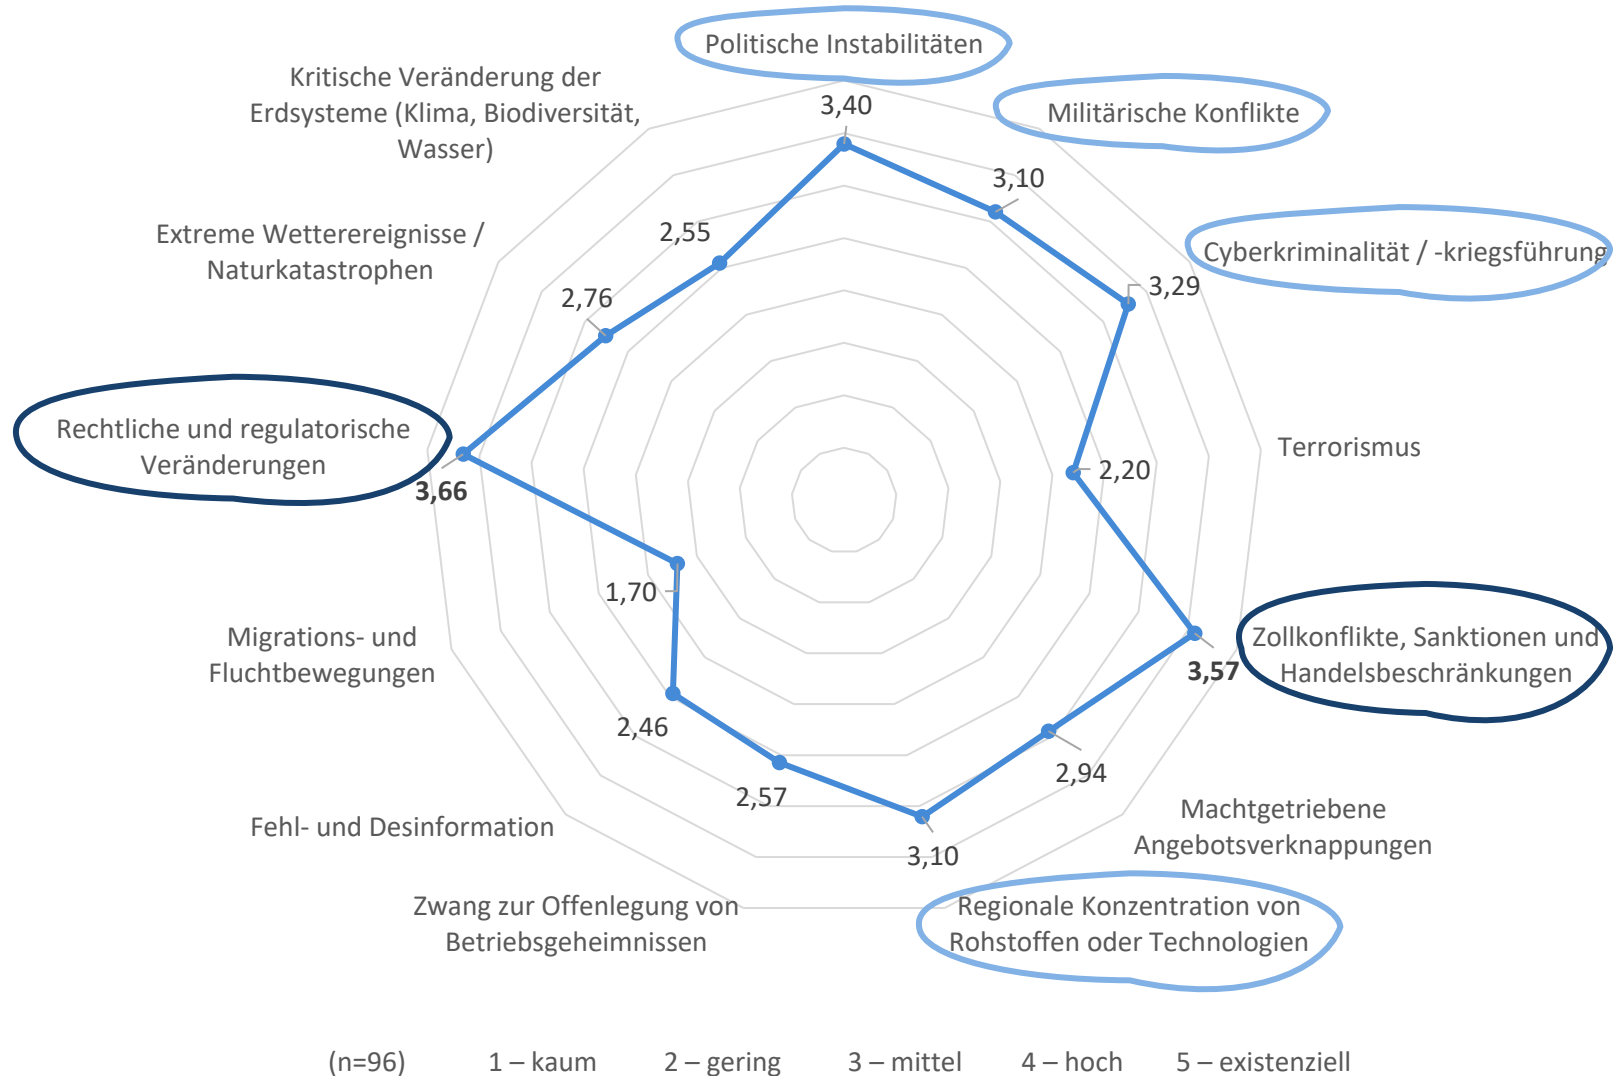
Politische Instabilitäten
3,40
Militärische Konflikte
3,10
Cyberkriminalität / -kriegsführung
3,29
Terrorismus
2,20
Zollkonflikte, Sanktionen und Handelsbeschränkungen
3,57
Machtgetriebene Angebotsverknappungen
2,94
Regionale Konzentration von Rohstoffen oder Technologien
3,10
Zwang zur Offenlegung von Betriebsgeheimnissen
2,57
Fehl- und Desinformation
2,46
Migrations- und Fluchtbewegungen
1,70
Rechtliche und regulatorische Veränderungen
3,66
Extreme Wetterereignisse / Naturkatastrophen
2,76
Kritische Veränderung der Erdsysteme (Klima, Biodiversität, Wasser)
2,55

(n=96) 1 – kaum 2 – gering 3 – mittel 4 – hoch 5 – existenziell